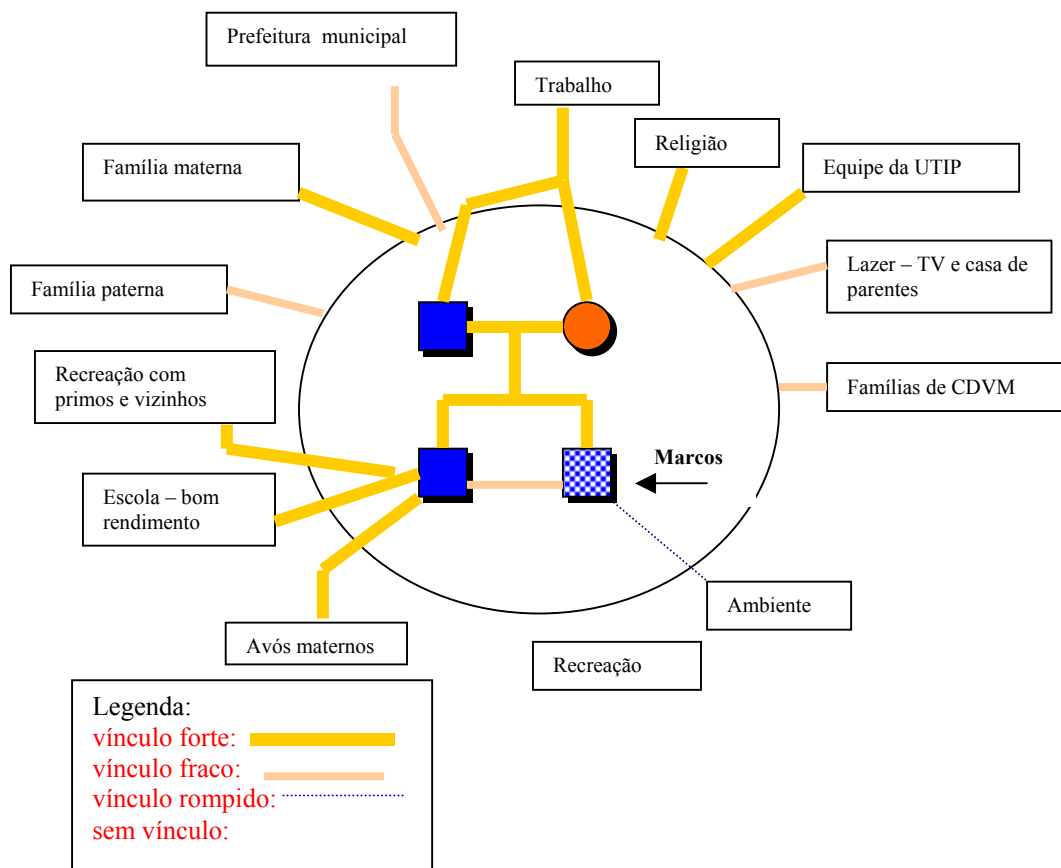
Prefeitura municipal

Trabalho

Religião

Família materna

Equipe da UTIP

Lazer – TV e casa de parentes

Família paterna

Famílias de CDVM

Recreação com primos e vizinhos

Marcos

Escola – bom rendimento

Ambiente

Avós maternos

Recreação

Legenda:
vínculo forte:
vínculo fraco:
vínculo rompido:
sem vínculo: